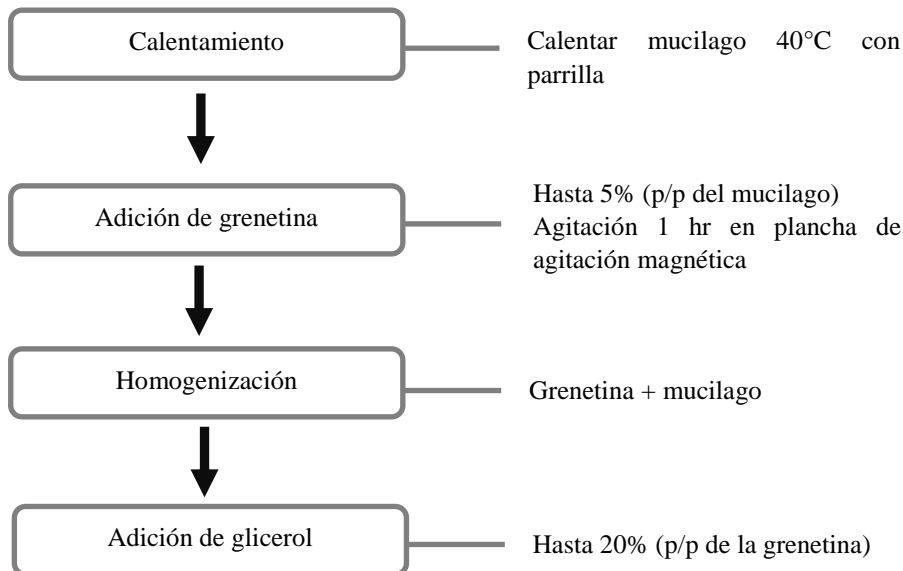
Calentamiento

Calentar mucilago 40°C con parrilla

Adición de grenetina

Hasta 5% (p/p del mucilago)
Agitación 1 hr en plancha de agitación magnética

Homogenización

Grenetina + mucilago

Adición de glicerol

Hasta 20% (p/p de la grenetina)